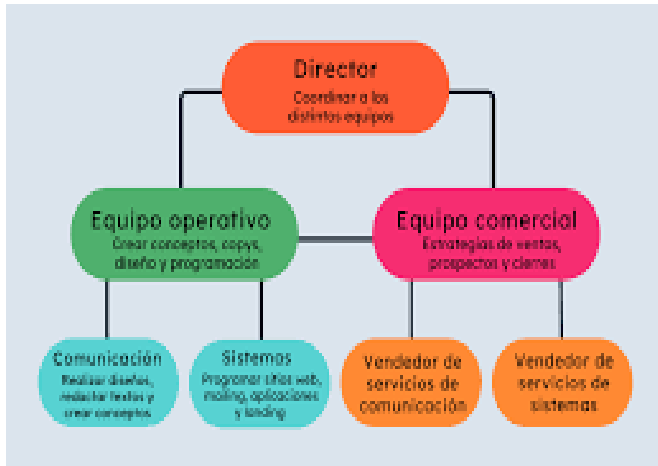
Director
Coordinar a los distintos equipos

Equipo operativo
Crear conceptos, copys, diseño y programación

Equipo comercial
Estrategias de ventas, prospectos y cierres

Comunicación
Realizar diseños, redactar textos y crear conceptos

Sistemas
Programar sitios web, mailing, aplicaciones y landing

Vendedor de servicios de comunicación

Vendedor de servicios de sistemas